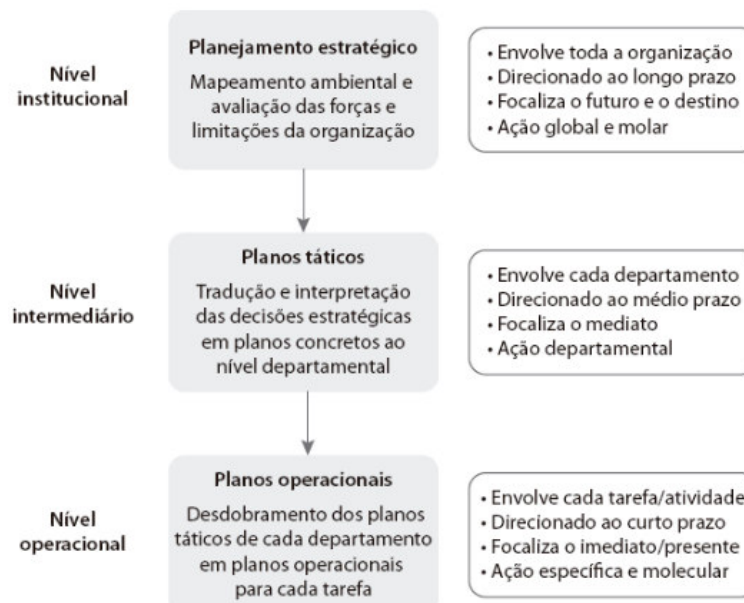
Nível institucional

Planejamento estratégico

Mapeamento ambiental e avaliação das forças e limitações da organização

• Envolve toda a organização
• Direcionado ao longo prazo
• Focaliza o futuro e o destino
• Ação global e molar

Nível intermediário

Planos táticos

Tradução e interpretação das decisões estratégicas em planos concretos ao nível departamental

• Envolve cada departamento
• Direcionado ao médio prazo
• Focaliza o mediato
• Ação departamental

Nível operacional

Planos operacionais

Desdobramento dos planos táticos de cada departamento em planos operacionais para cada tarefa

• Envolve cada tarefa/atividade
• Direcionado ao curto prazo
• Focaliza o imediato/presente
• Ação específica e molecular